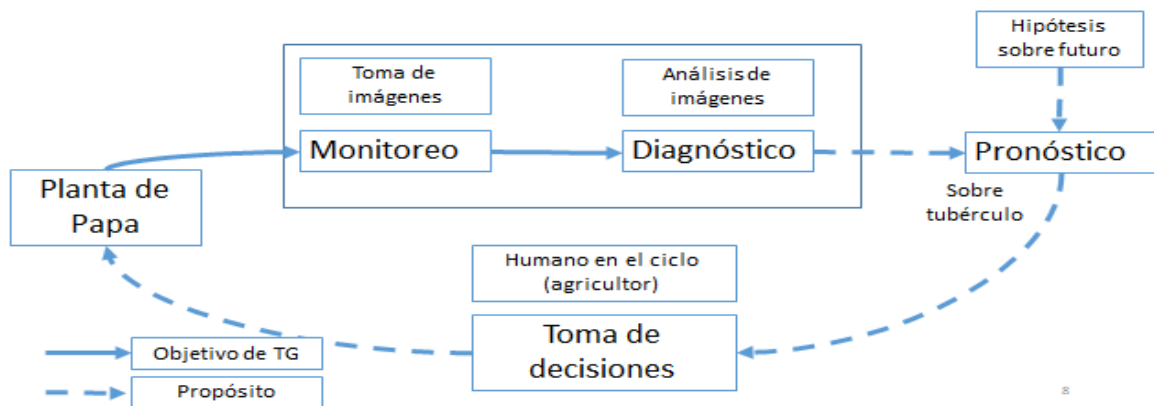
Hipótesis sobre futuro

Toma de imágenes

Análisis de imágenes

Monitoreo

Diagnóstico

Pronóstico

Planta de Papa

Sobre tubérculo

Humano en el ciclo (agricultor)

Toma de decisiones

Objetivo de TG

Propósito

8